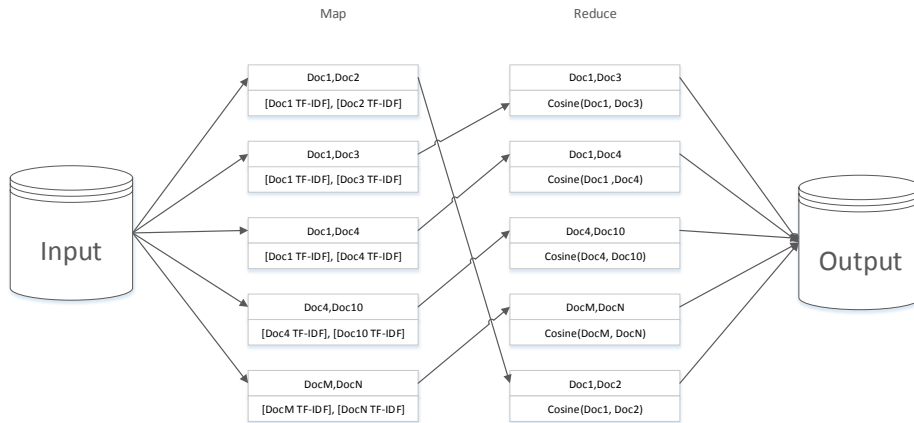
Map

Reduce

Input

Doc1,Doc2
[Doc1 TF-IDF], [Doc2 TF-IDF]

Doc1,Doc3
[Doc1 TF-IDF], [Doc3 TF-IDF]

Doc1,Doc4
[Doc1 TF-IDF], [Doc4 TF-IDF]

Doc4,Doc10
[Doc4 TF-IDF], [Doc10 TF-IDF]

DocM,DocN
[DocM TF-IDF], [DocN TF-IDF]

Doc1,Doc3
Cosine(Doc1, Doc3)

Doc1,Doc4
Cosine(Doc1 ,Doc4)

Doc4,Doc10
Cosine(Doc4, Doc10)

DocM,DocN
Cosine(DocM, DocN)

Doc1,Doc2
Cosine(Doc1, Doc2)

Output